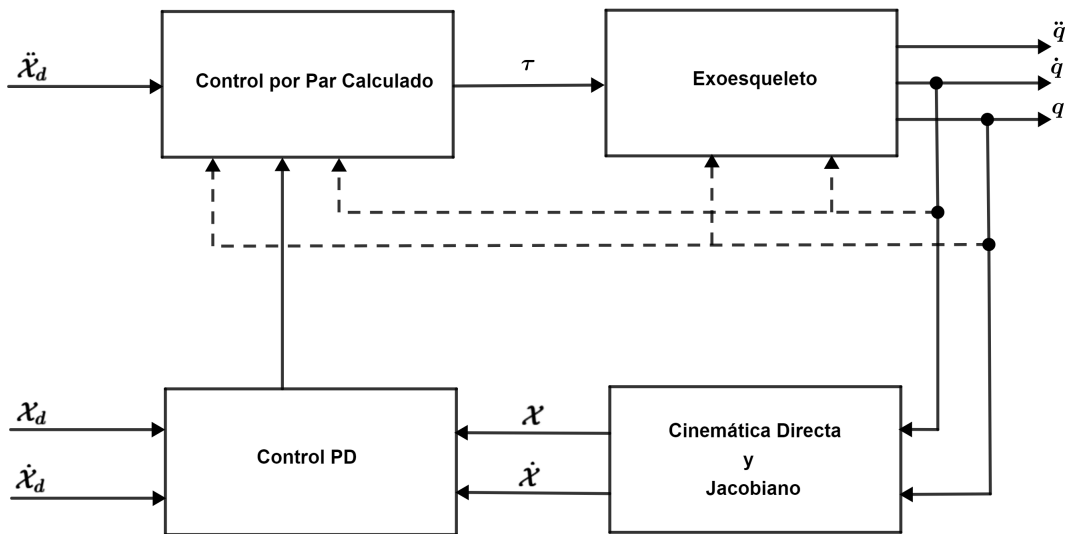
$\ddot{\mathcal{X}}_d$

Control por Par Calculado

$\tau$

Exoesqueleto

$\ddot{q}$

$\dot{q}$

$q$

$\mathcal{X}_d$

$\dot{\mathcal{X}}_d$

Control PD

$\mathcal{X}$

$\dot{\mathcal{X}}$

Cinemática Directa y Jacobiano